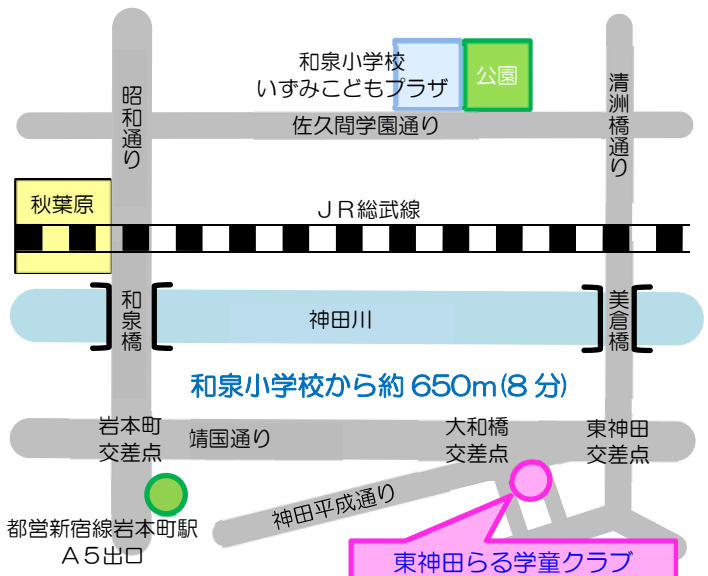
和泉小学校
いずみこどもプラザ

公園

昭和通り

清洲橋通り

佐久間学園通り

秋葉原

ＪＲ総武線

和泉橋

神田川

美倉橋

和泉小学校から約 650m(8 分)

岩本町
交差点

靖国通り

大和橋
交差点

東神田
交差点

神田平成通り

都営新宿線岩本町駅
Ａ５出口

東神田らる学童クラブ